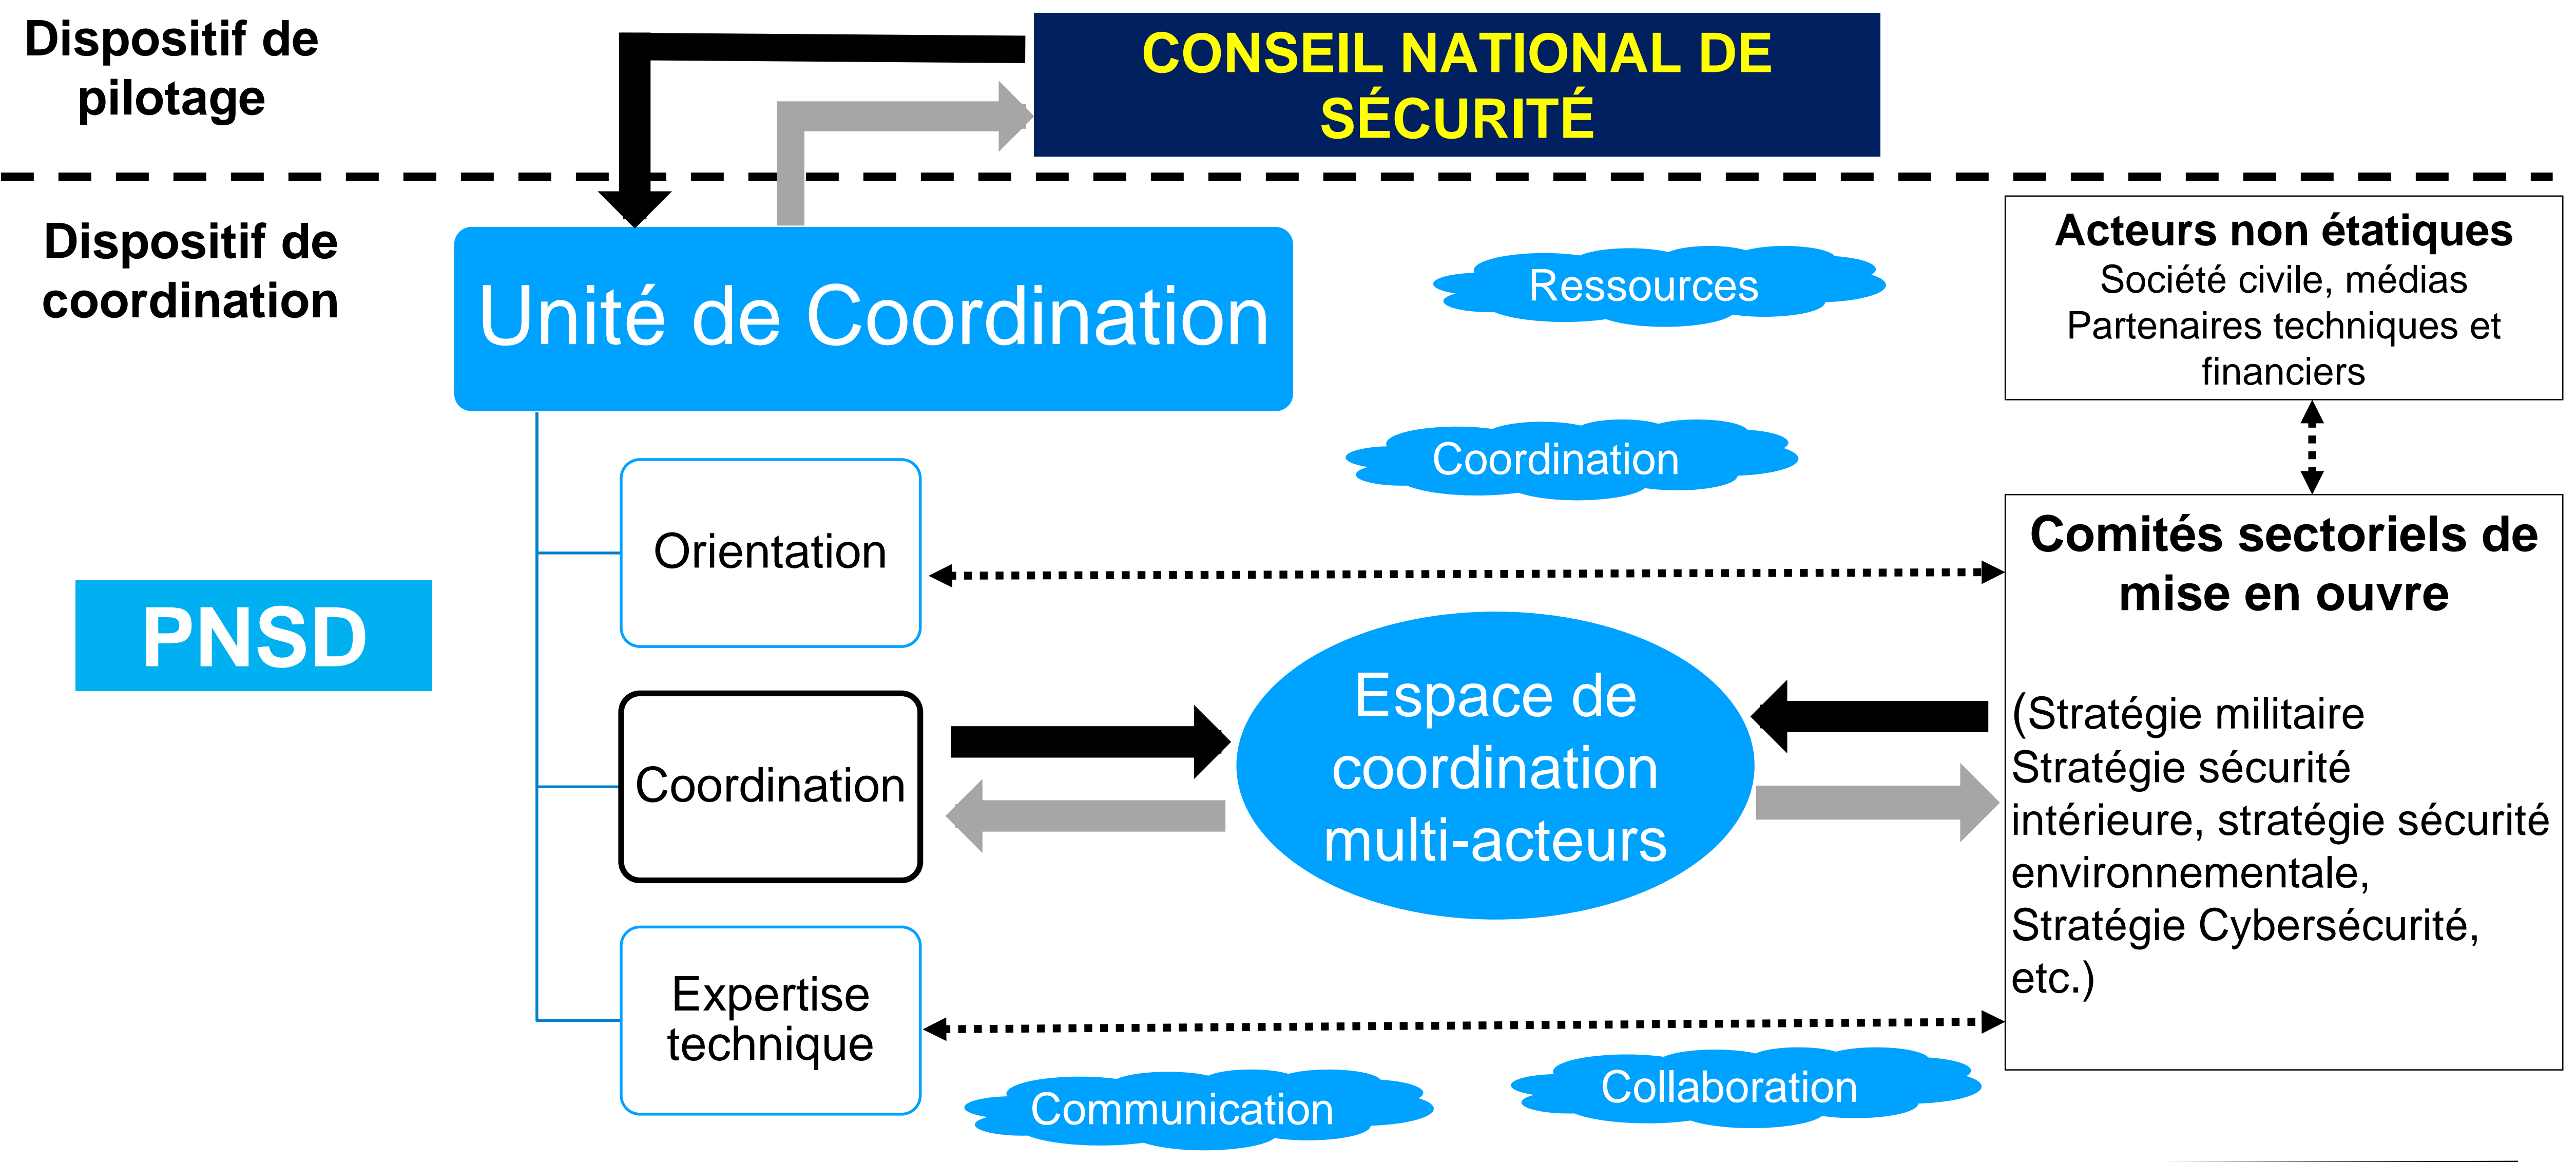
Dispositif de pilotage

CONSEIL NATIONAL DE SÉCURITÉ

Dispositif de coordination

Unité de Coordination

Ressources

Acteurs non étatiques
Société civile, médias
Partenaires techniques et financiers

Coordination

PNSD

Orientation

Comités sectoriels de mise en ouvre

Coordination

Espace de coordination multi-acteurs

(Stratégie militaire
Stratégie sécurité intérieure, stratégie sécurité environnementale,
Stratégie Cybersécurité,
etc.)

Expertise technique

Communication

Collaboration